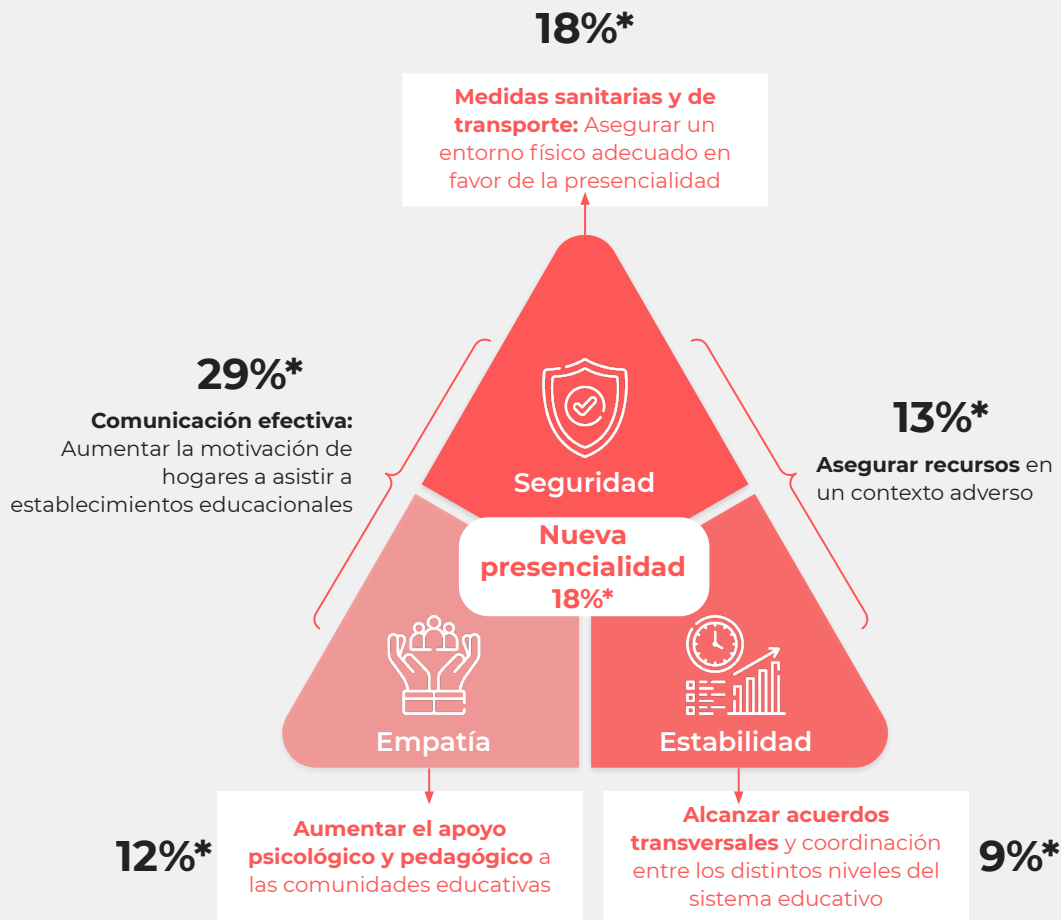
18%*

**Medidas sanitarias y de transporte:** Asegurar un entorno físico adecuado en favor de la presencialidad

29%*

**Comunicación efectiva:** Aumentar la motivación de hogares a asistir a establecimientos educacionales

Seguridad

13%*

**Asegurar recursos** en un contexto adverso

Nueva presencialidad 18%*

Empatía

Estabilidad

12%*

**Aumentar el apoyo psicológico y pedagógico** a las comunidades educativas

**Alcanzar acuerdos transversales** y coordinación entre los distintos niveles del sistema educativo

9%*